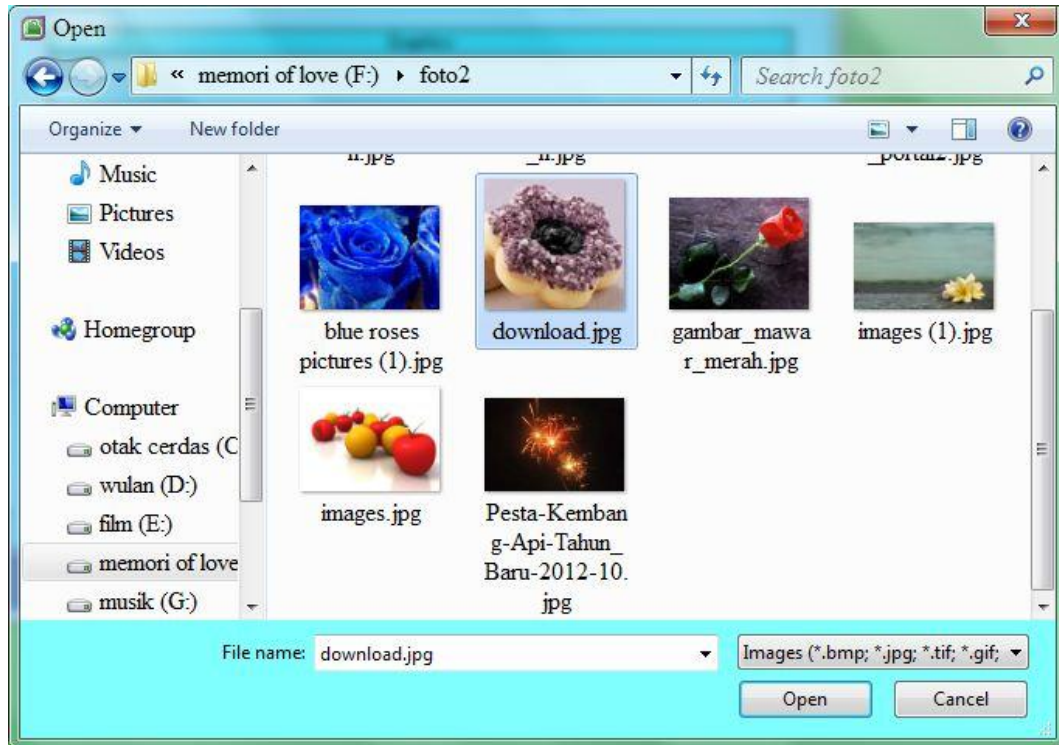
Open

« memori of love (F:) ▸ foto2

Search foto2

Organize ▾ New folder

Music
Pictures
Videos

Homegroup

Computer
otak cerdas (C
wulan (D:)
film (E:)
memori of love
musik (G:)

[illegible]n.jpg
_n.jpg
_portal2.jpg

blue roses pictures (1).jpg
download.jpg
gambar_mawar_merah.jpg
images (1).jpg
images.jpg
Pesta-Kembang-Api-Tahun_Baru-2012-10.jpg

File name: download.jpg
Images (*.bmp; *.jpg; *.tif; *.gif;
Open
Cancel